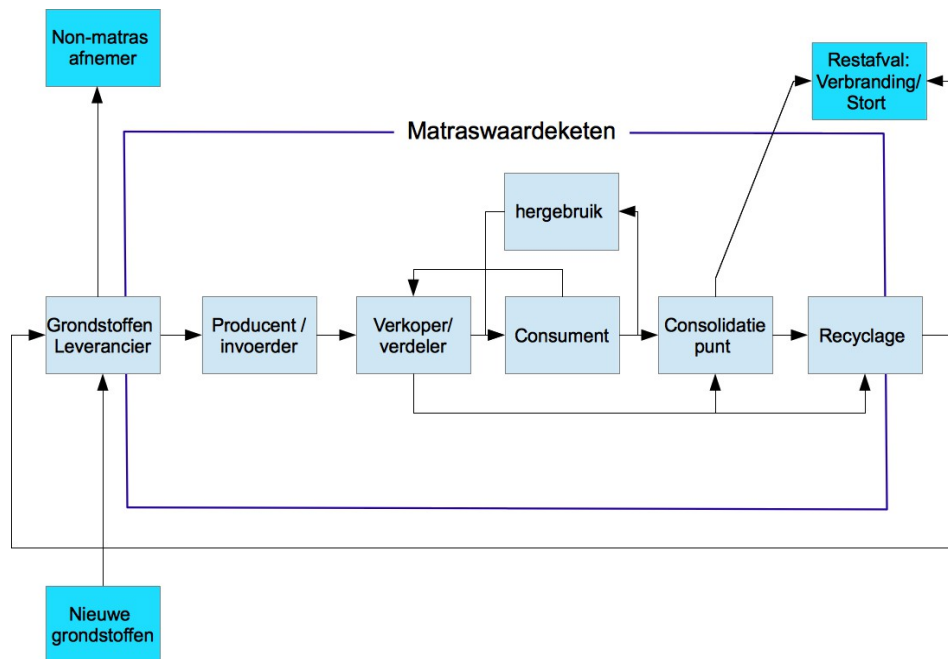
Non-matras afnemer

Restafval: Verbranding/ Stort

Matraswaardeketen

hergebruik

Grondstoffen Leverancier

Producent / invoerder

Verkoper/ verdeler

Consument

Consolidatie punt

Recyclage

Nieuwe grondstoffen